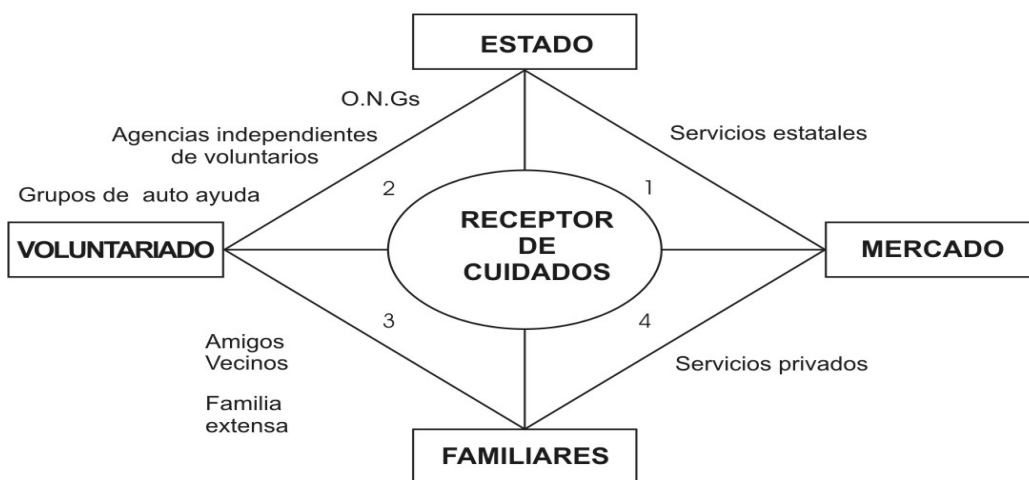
ESTADO

O.N.Gs

Agencias independientes de voluntarios

Servicios estatales

Grupos de auto ayuda

2

1

VOLUNTARIADO

RECEPTOR DE CUIDADOS

MERCADO

3

4

Amigos
Vecinos

Servicios privados

Familia extensa

FAMILIARES